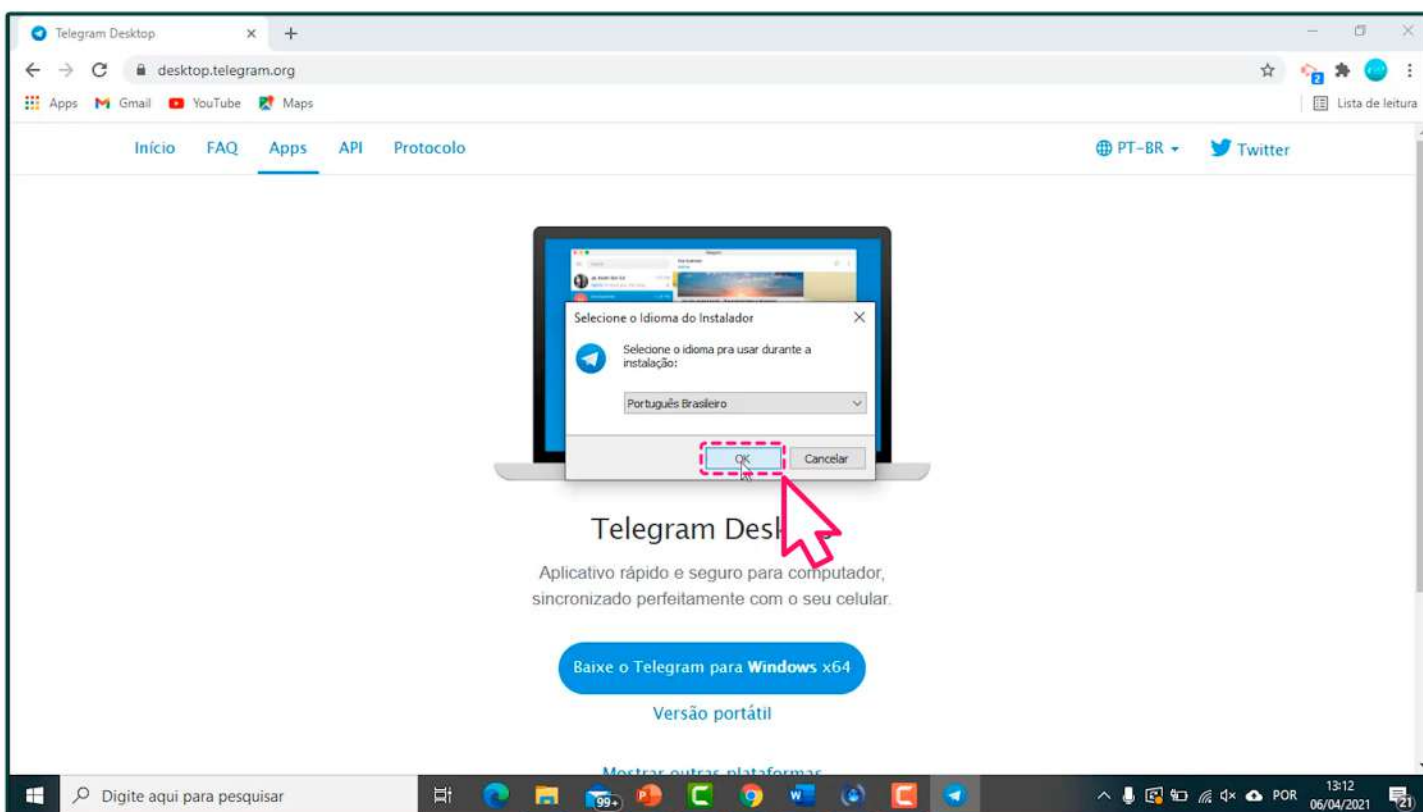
Telegram Desktop × +

desktop.telegram.org

Apps Gmail YouTube Maps

Lista de leitura

Início FAQ Apps API Protocolo

PT-BR Twitter

Selecione o Idioma do Instalador

Selecione o idioma pra usar durante a instalação:

Português Brasileiro

OK Cancelar

Telegram Desk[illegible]

Aplicativo rápido e seguro para computador, sincronizado perfeitamente com o seu celular.

Baixe o Telegram para **Windows** x64

Versão portátil

Mostrar outras plataformas

Digite aqui para pesquisar

99+

POR 13:12 06/04/2021

21